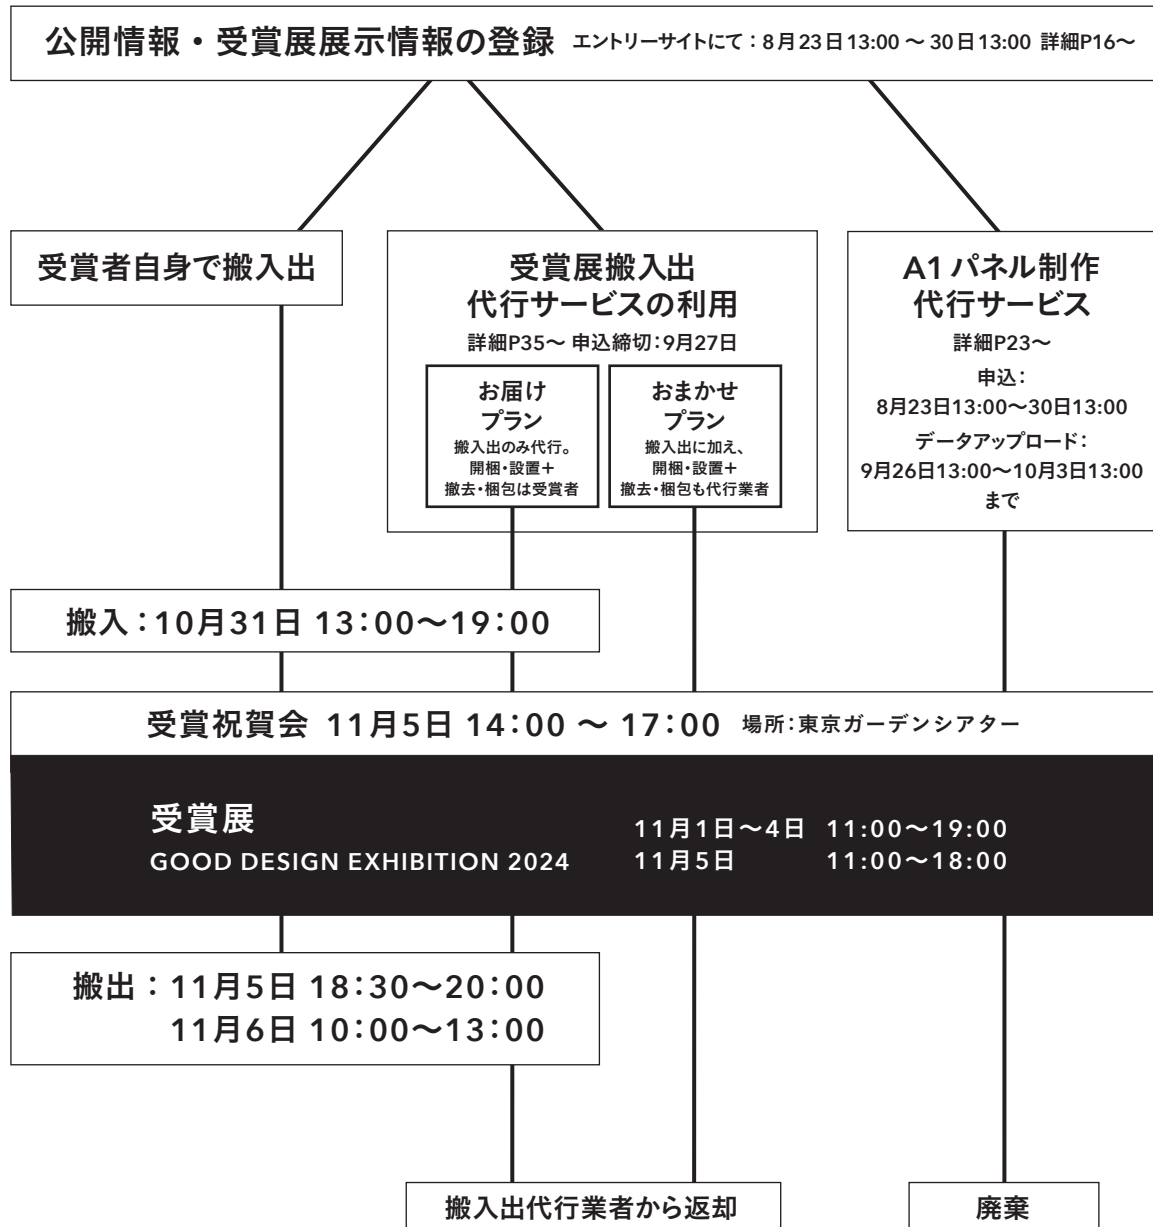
公開情報・受賞展展示情報の登録 エントリーサイトにて：8月23日13:00 〜 30日13:00 詳細P16〜

受賞者自身で搬入出

受賞展搬入出
代行サービスの利用
詳細P35〜 申込締切：9月27日

お届け
プラン
搬入出のみ代行。
開梱・設置＋
撤去・梱包は受賞者

おまかせ
プラン
搬入出に加え、
開梱・設置＋
撤去・梱包も代行業者

A1 パネル制作
代行サービス
詳細P23〜
申込：
8月23日13:00〜30日13:00
データアップロード：
9月26日13:00〜10月3日13:00
まで

搬入：10月31日 13:00〜19:00

受賞祝賀会 11月5日 14:00 〜 17:00 場所：東京ガーデンシアター

受賞展
GOOD DESIGN EXHIBITION 2024

11月1日〜4日 11:00〜19:00
11月5日 11:00〜18:00

搬出：11月5日 18:30〜20:00
11月6日 10:00〜13:00

搬入出代行業者から返却

廃棄